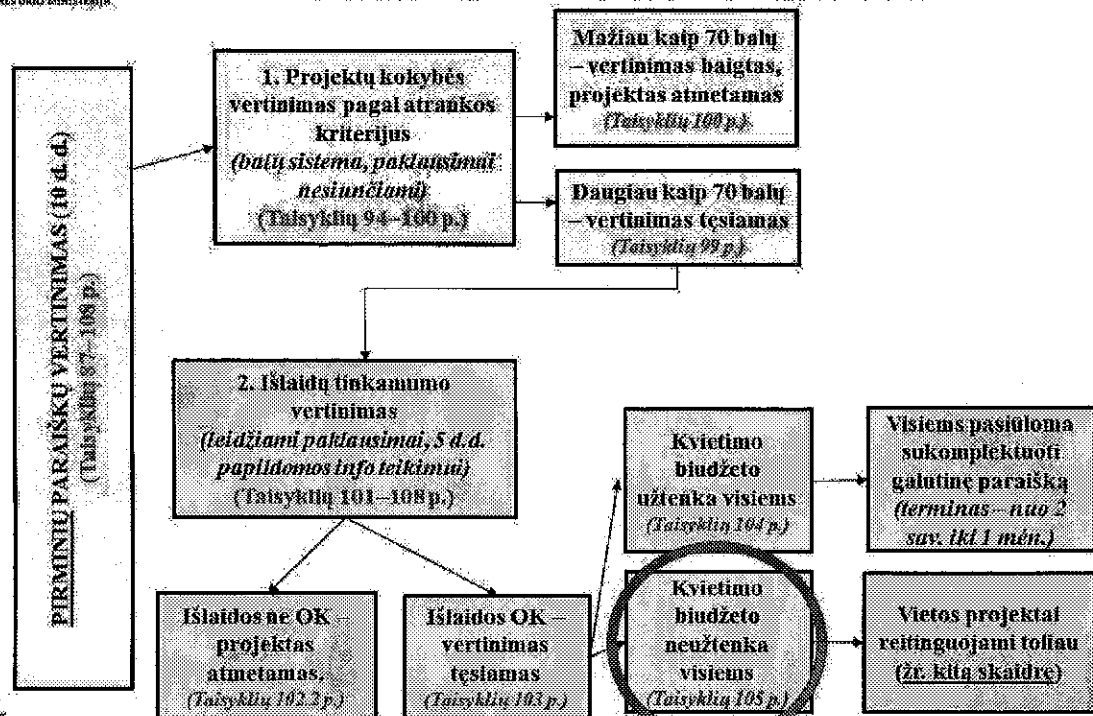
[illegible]

PIRMINIŲ PARAIŠKŲ VERTINIMAS (10 d.d.)
(Taisyklių 87–108 p.)

1. Projektų kokybės vertinimas pagal atrankos kriterijus
(balų sistema, paklausimai nesiunčiami)
(Taisyklių 94–100 p.)

Mažiau kaip 70 balų – vertinimas baigtas, projektas atmetamas
(Taisyklių 100 p.)

Daugiau kaip 70 balų – vertinimas tęsiamas
(Taisyklių 99 p.)

2. Išlaidų tinkamumo vertinimas
(leidžiami paklausimai, 5 d.d. papildomos info teikimui)
(Taisyklių 101–108 p.)

Išlaidos ne OK – projektas atmetamas.
(Taisyklių 102.2 p.)

Išlaidos OK – vertinimas tęsiamas
(Taisyklių 103 p.)

Kvietimo biudžeto užtenka visiems
(Taisyklių 104 p.)

Visiems pasiūloma sukomplektuoti galutinę paraišką
(terminas – nuo 2 sav. iki 1 mėn.)

Kvietimo biudžeto neužtenka visiems
(Taisyklių 105 p.)

Vietos projektai reitinguojami toliau
(žr. kitą skaidrę)